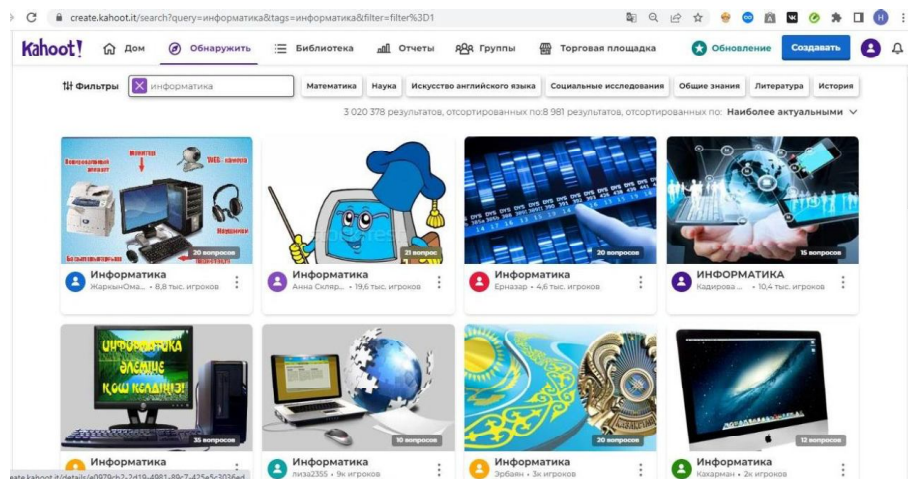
create.kahoot.it/search?query=информатика&tags=информатика&filter=filter%3D1

Kahoot! Дом Обнаружить Библиотека Отчеты Группы Торговая площадка Обновление Создать

Фильтры информатика Математика Наука Искусство английского языка Социальные исследования Общие знания Литература История

3 020 378 результатов, отсортированных по:8 981 результатов, отсортированных по: Наиболее актуальными

монитор WEB - камера Компьютерлық жүйесі Наушники 20 вопросов
Информатика
ЖаркынОма... • 8,8 тыс. игроков

21 вопрос
Информатика
Анна Скляр... • 19,6 тыс. игроков

20 вопросов
Информатика
Ерназар • 4,6 тыс. игроков

15 вопросов
ИНФОРМАТИКА
Кадирова ... • 10,4 тыс. игроков

ИНФОРМАТИКА ӘЛЕМІНЕ ҚОШ КЕЛДІҢІЗ! 35 вопросов
Информатика

10 вопросов
Информатика
лиза2355 • 9к игроков

20 вопросов
Информатика
Эрбаян • 3к игроков

12 вопросов
Информатика
Кахарман • 2к игроков

eate.kahoot.it/details/a0979cb2-2d19-4981-89c7-425a5c3036ed